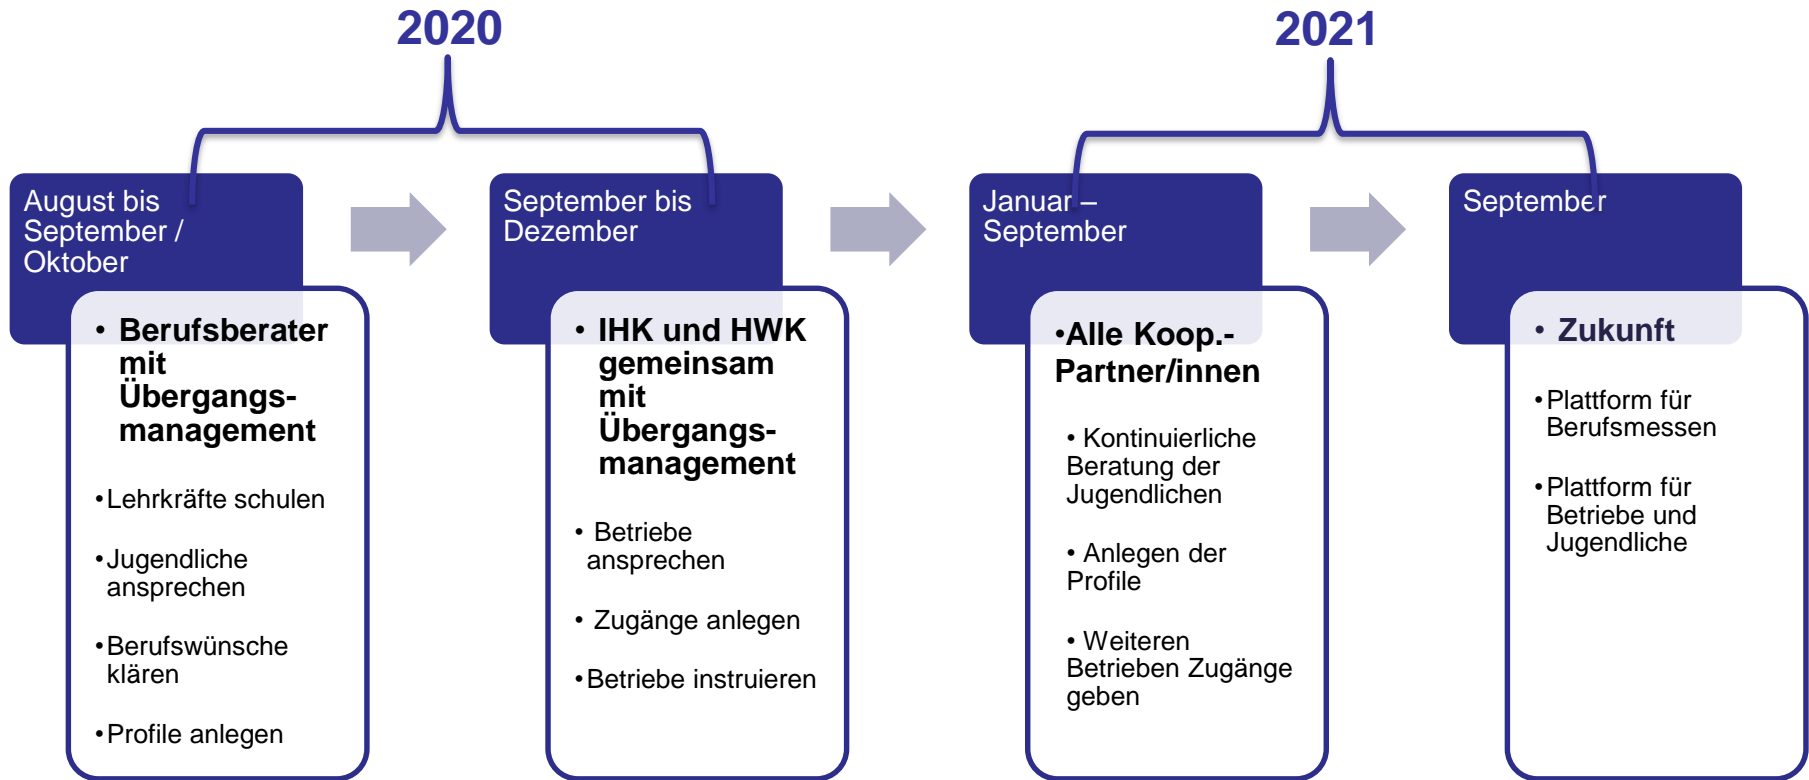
2020

2021

August bis September / Oktober

• Berufsberater mit Übergangsmanagement

• Lehrkräfte schulen

• Jugendliche ansprechen

• Berufswünsche klären

• Profile anlegen

September bis Dezember

• IHK und HWK gemeinsam mit Übergangsmanagement

• Betriebe ansprechen

• Zugänge anlegen

• Betriebe instruieren

Januar – September

• Alle Koop.-Partner/innen

• Kontinuierliche Beratung der Jugendlichen

• Anlegen der Profile

• Weiteren Betrieben Zugänge geben

September

• Zukunft

• Plattform für Berufsmessen

• Plattform für Betriebe und Jugendliche